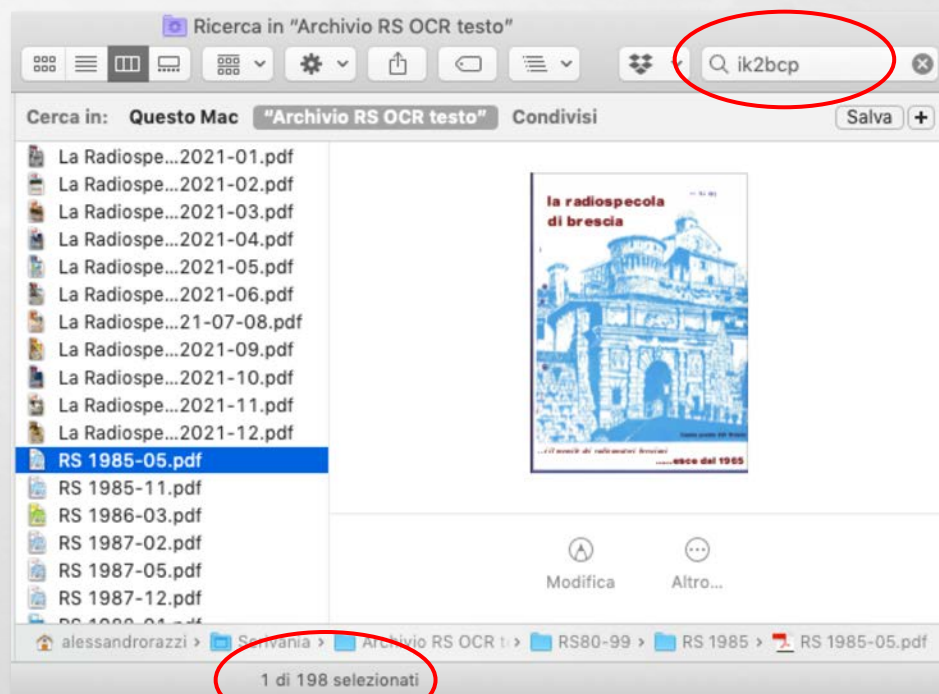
Ricerca in "Archivio RS OCR testo"

ik2bcp

Cerca in: Questo Mac "Archivio RS OCR testo" Condivisi Salva +

La Radiospe...2021-01.pdf
La Radiospe...2021-02.pdf
La Radiospe...2021-03.pdf
La Radiospe...2021-04.pdf
La Radiospe...2021-05.pdf
La Radiospe...2021-06.pdf
La Radiospe...21-07-08.pdf
La Radiospe...2021-09.pdf
La Radiospe...2021-10.pdf
La Radiospe...2021-11.pdf
La Radiospe...2021-12.pdf
RS 1985-05.pdf
RS 1985-11.pdf
RS 1986-03.pdf
RS 1987-02.pdf
RS 1987-05.pdf
RS 1987-12.pdf

la radiospecola di brescia

...il mensile dei radioamatori bresciani ...esce dal 1985

Modifica Altro...

alessandrorazzi > Scrivania > Archivio RS OCR t > RS80-99 > RS 1985 > RS 1985-05.pdf

1 di 198 selezionati